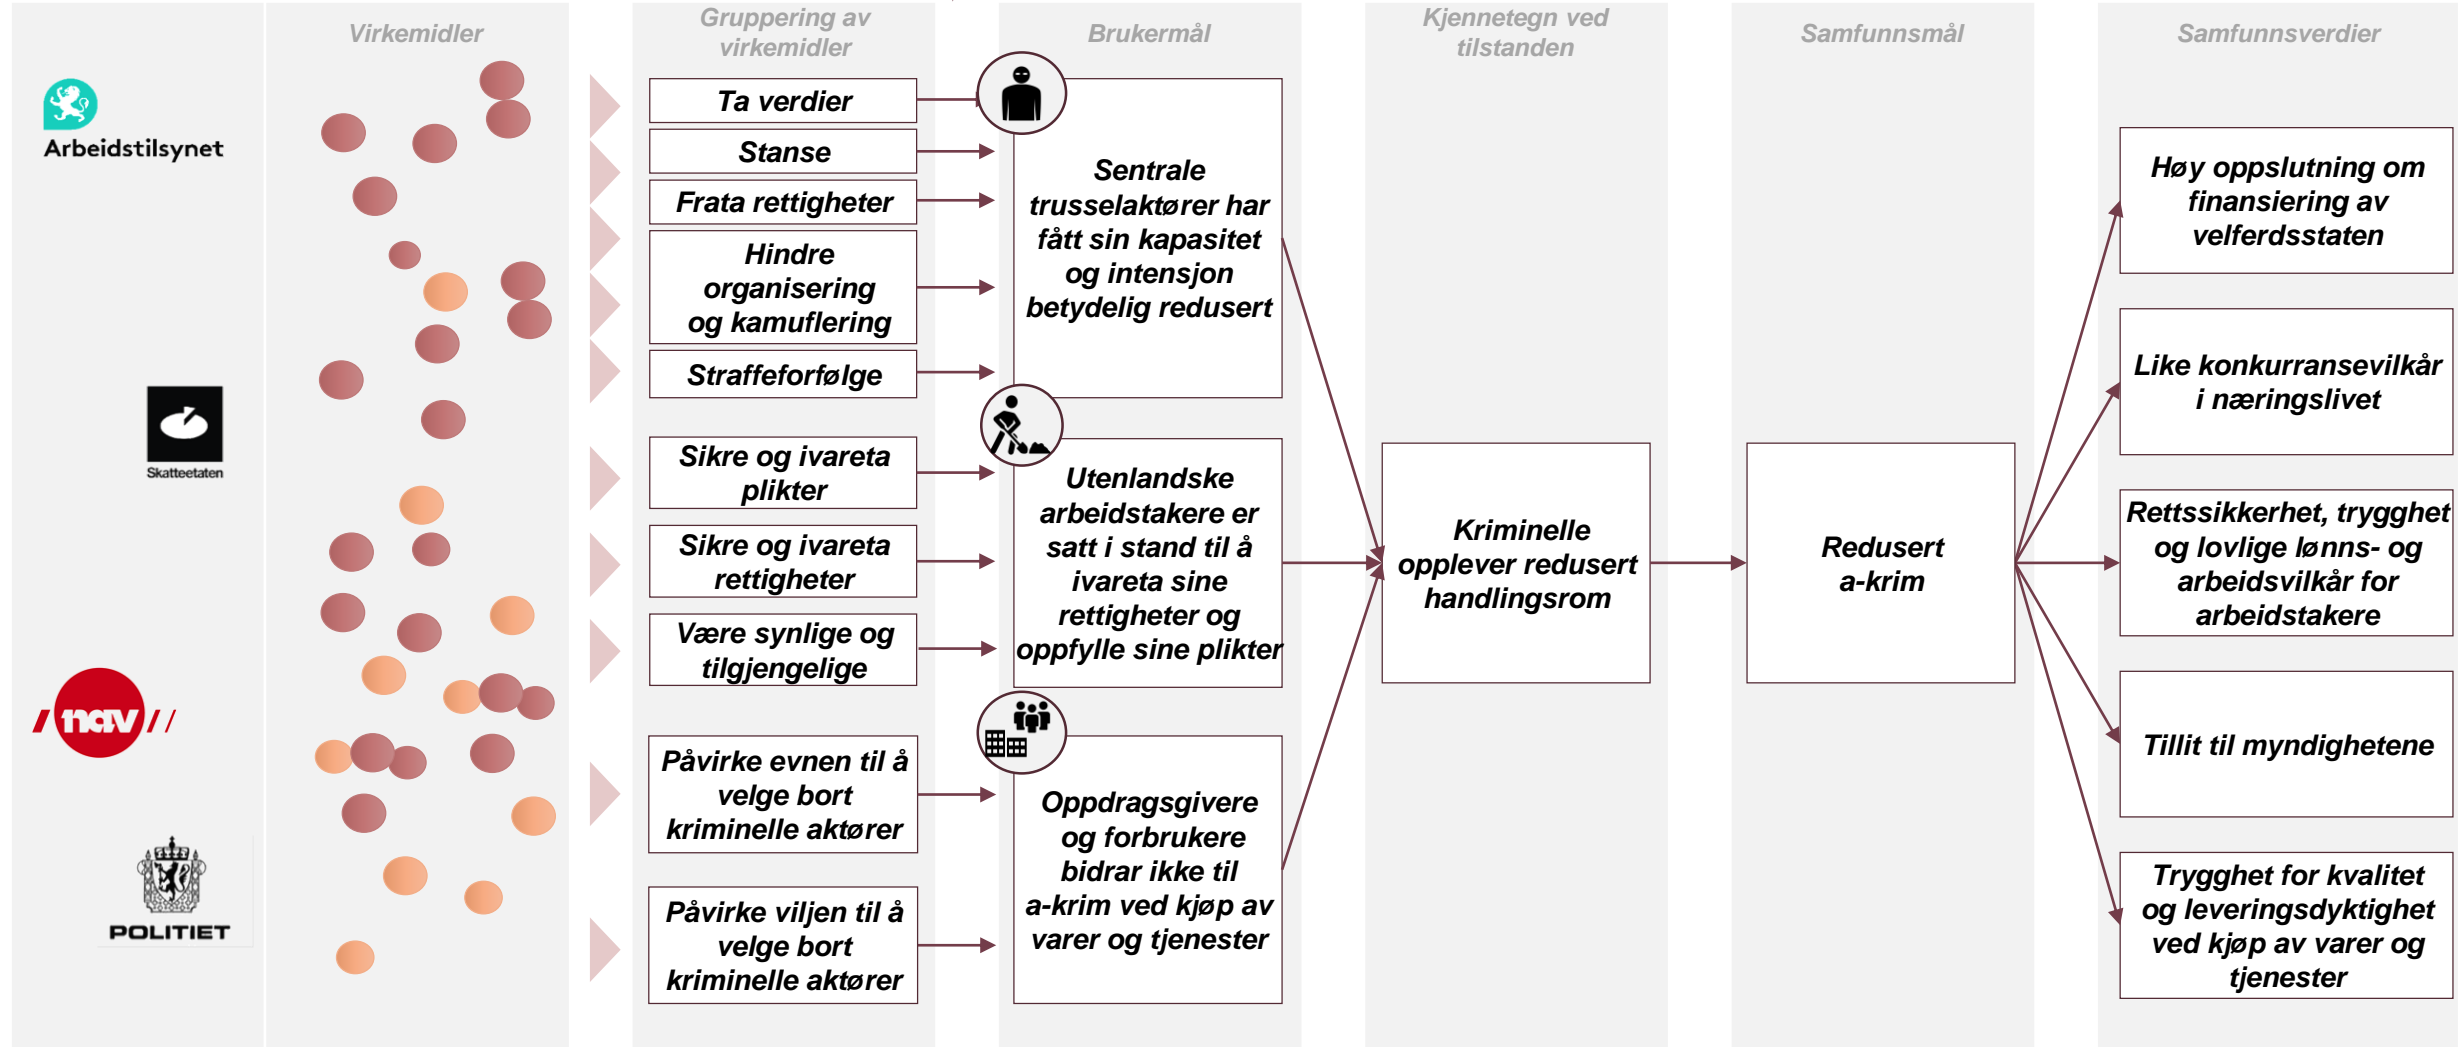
Arbeidstilsynet

Skatteetaten

nav

POLITIET

Virkemidler

Gruppering av virkemidler

Ta verdier

Stanse

Frata rettigheter

Hindre organisering og kamuflering

Straffeforfølge

Sikre og ivareta plikter

Sikre og ivareta rettigheter

Være synlige og tilgjengelige

Påvirke evnen til å velge bort kriminelle aktører

Påvirke viljen til å velge bort kriminelle aktører

Brukermål

Sentrale trusselaktører har fått sin kapasitet og intensjon betydelig redusert

Utenlandske arbeidstakere er satt i stand til å ivareta sine rettigheter og oppfylle sine plikter

Oppdragsgivere og forbrukere bidrar ikke til a-krim ved kjøp av varer og tjenester

Kjennetegn ved tilstanden

Kriminelle opplever redusert handlingsrom

Samfunnsmål

Redusert a-krim

Samfunnsverdier

Høy oppslutning om finansiering av velferdsstaten

Like konkurransevilkår i næringslivet

Rettssikkerhet, trygghet og lovlige lønns- og arbeidsvilkår for arbeidstakere

Tillit til myndighetene

Trygghet for kvalitet og leveringsdyktighet ved kjøp av varer og tjenester